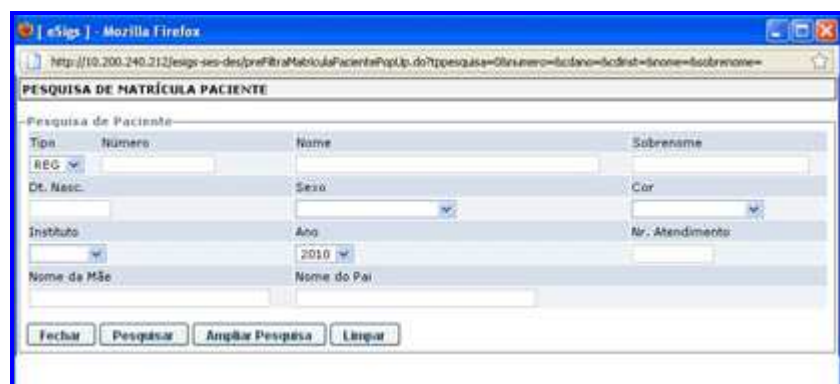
[ eSigs ] - Mozilla Firefox

http://10.200.240.212/esigs-ses-des/preFiltraMatriculaPacientePopUp.do?tppesquisa=0&numero=&cdano=&cdinst=&nome=&sobrenome=

PESQUISA DE MATRÍCULA PACIENTE

Pesquisa de Paciente

Tipo
REG
Número
Nome
Sobrenome
Dt. Nasc.
Sexo
Cor
Instituto
Ano
2010
Nr. Atendimento
Nome da Mãe
Nome do Pai

Fechar
Pesquisar
Ampliar Pesquisa
Limpar